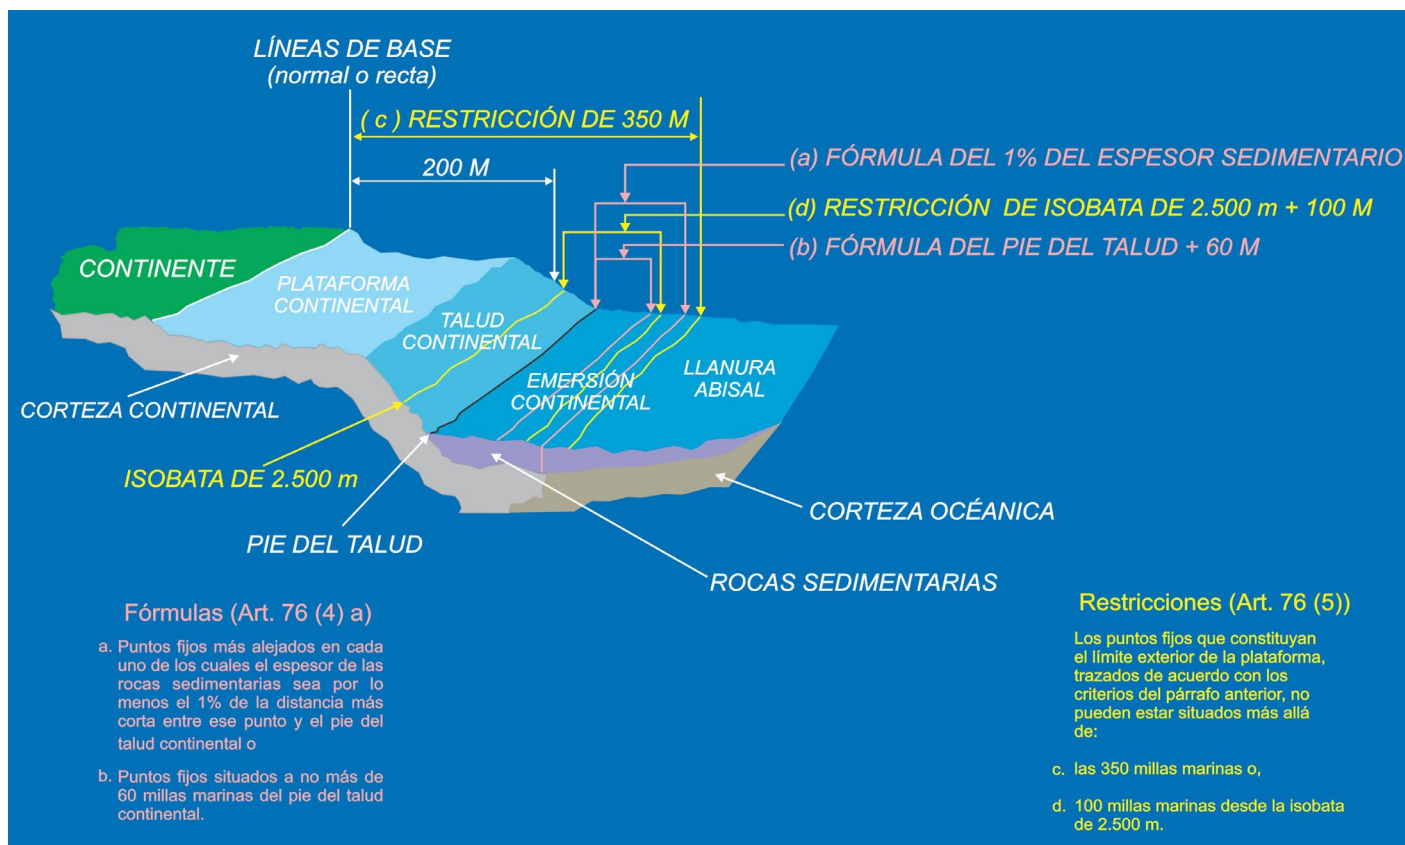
LÍNEAS DE BASE
(normal o recta)

( c ) RESTRICCIÓN DE 350 M

200 M

(a) FÓRMULA DEL 1% DEL ESPESOR SEDIMENTARIO

(d) RESTRICCIÓN DE ISOBATA DE 2.500 m + 100 M

(b) FÓRMULA DEL PIE DEL TALUD + 60 M

CONTINENTE

PLATAFORMA CONTINENTAL

TALUD CONTINENTAL

EMERSIÓN CONTINENTAL

LLANURA ABISAL

CORTEZA CONTINENTAL

ISOBATA DE 2.500 m

PIE DEL TALUD

ROCAS SEDIMENTARIAS

CORTEZA OCÉANICA

Fórmulas (Art. 76 (4) a)

a. Puntos fijos más alejados en cada uno de los cuales el espesor de las rocas sedimentarias sea por lo menos el 1% de la distancia más corta entre ese punto y el pie del talud continental o

b. Puntos fijos situados a no más de 60 millas marinas del pie del talud continental.

Restricciones (Art. 76 (5))

Los puntos fijos que constituyan el límite exterior de la plataforma, trazados de acuerdo con los criterios del párrafo anterior, no pueden estar situados más allá de:

c. las 350 millas marinas o,

d. 100 millas marinas desde la isobata de 2.500 m.